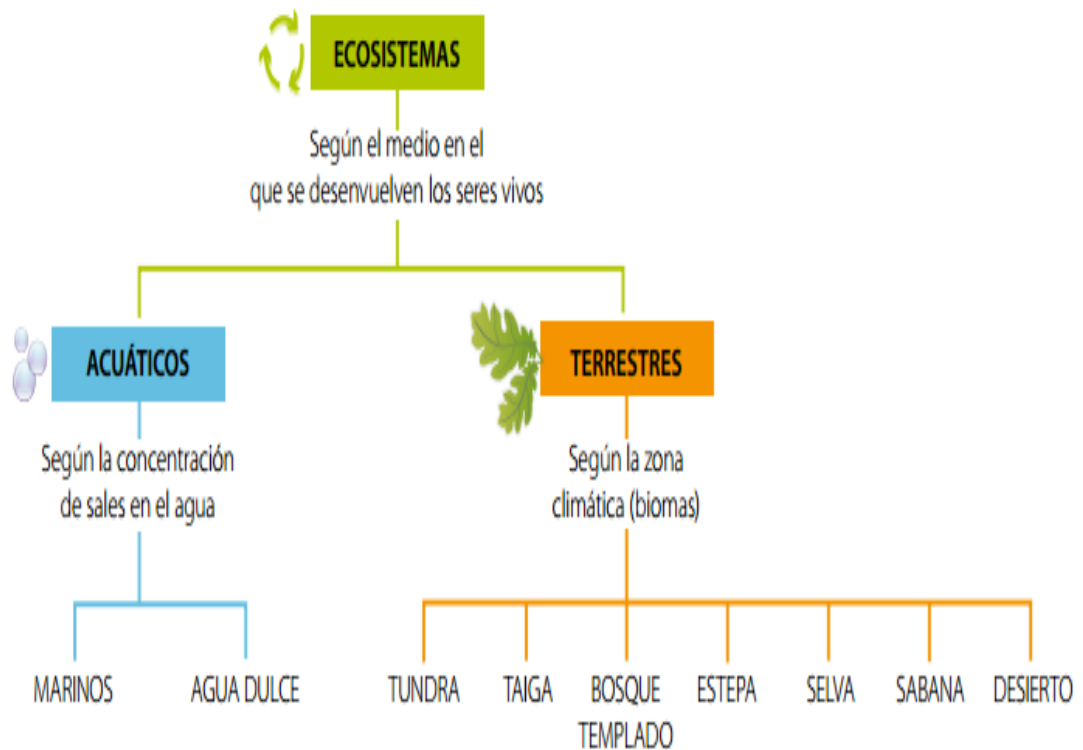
ECOSISTEMAS

Según el medio en el que se desenvuelven los seres vivos

ACUÁTICOS

Según la concentración de sales en el agua

MARINOS

AGUA DULCE

TERRESTRES

Según la zona climática (biomas)

TUNDRA

TAIGA

BOSQUE TEMPLADO

ESTEPA

SELVA

SABANA

DESIERTO